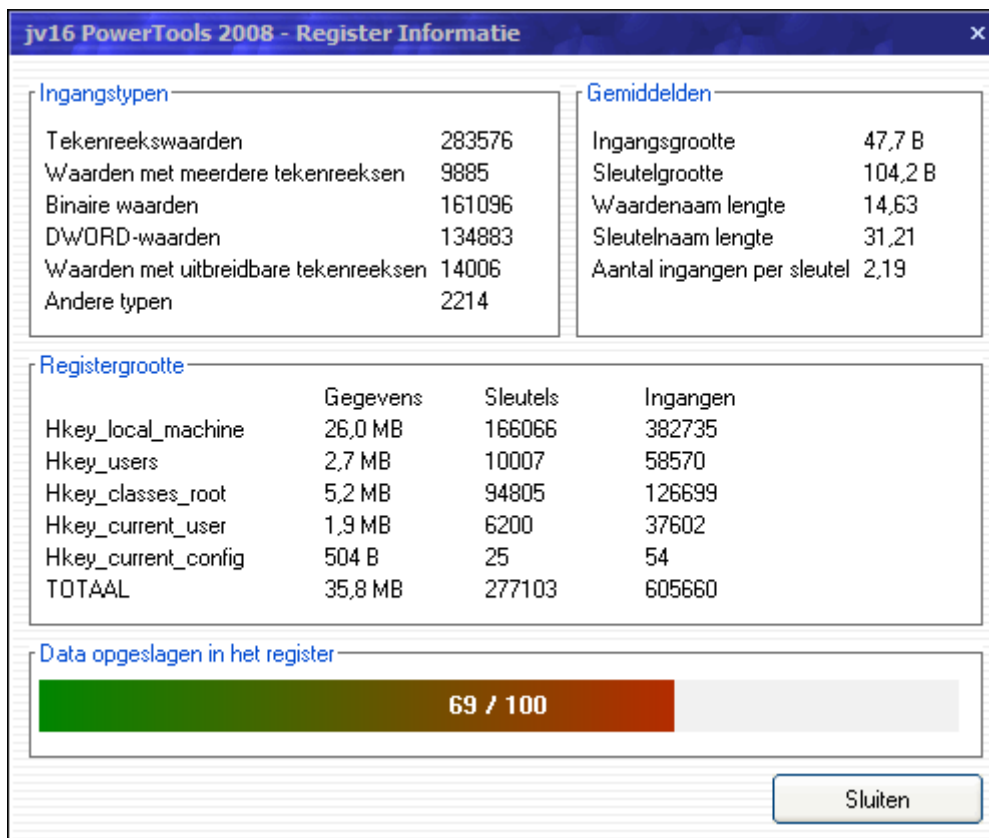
jv16 PowerTools 2008 - Register Informatie ×

Ingangstypen

| | |
|---|---|
| Tekenreekswaarden | 283576 |
| Waarden met meerdere tekenreeksen | 9885 |
| Binaire waarden | 161096 |
| DWORD-waarden | 134883 |
| Waarden met uitbreidbare tekenreeksen | 14006 |
| Andere typen | 2214 |

Gemiddelden

| | |
|---|---|
| Ingangsgrootte | 47,7 B |
| Sleutelgrootte | 104,2 B |
| Waardenaam lengte | 14,63 |
| Sleutelnaam lengte | 31,21 |
| Aantal ingangen per sleutel | 2,19 |

Registergrootte

| | Gegevens | Sleutels | Ingangen |
|---|---|---|---|
| Hkey_local_machine | 26,0 MB | 166066 | 382735 |
| Hkey_users | 2,7 MB | 10007 | 58570 |
| Hkey_classes_root | 5,2 MB | 94805 | 126699 |
| Hkey_current_user | 1,9 MB | 6200 | 37602 |
| Hkey_current_config | 504 B | 25 | 54 |
| TOTAAL | 35,8 MB | 277103 | 605660 |

Data opgeslagen in het register

69 / 100

Sluiten